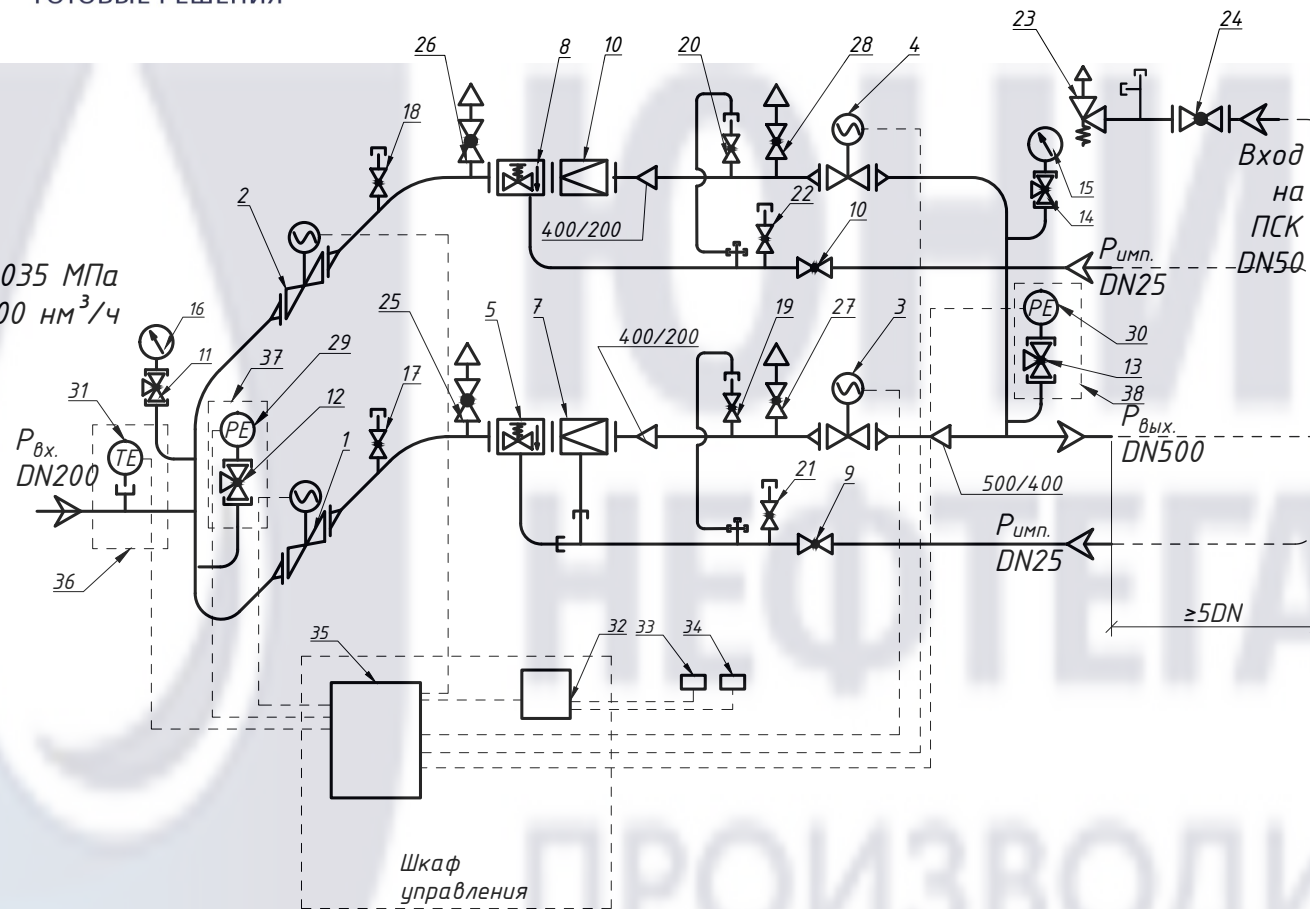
ГОТОВЫЕ РЕШЕНИЯ

23 24 26 8 10 20 28 4

Вход на ПСК DN50

18 2 400/200 22 10 15 14

035 МПа
00 нм$^3$/ч

$P_{имп.}$ DN25

16 25 5 7 400/200 19 27 3 30

11 37 29 PE 13

31 12 PE 38

$P_{вх.}$ DN200 TE

$P_{вых.}$ DN500

1 21 9 500/400

36

$P_{имп.}$ DN25

≥5DN

35 32 33 34

Шкаф управления

НЕФТЕГАЗ ПРОИЗВОДСТВО